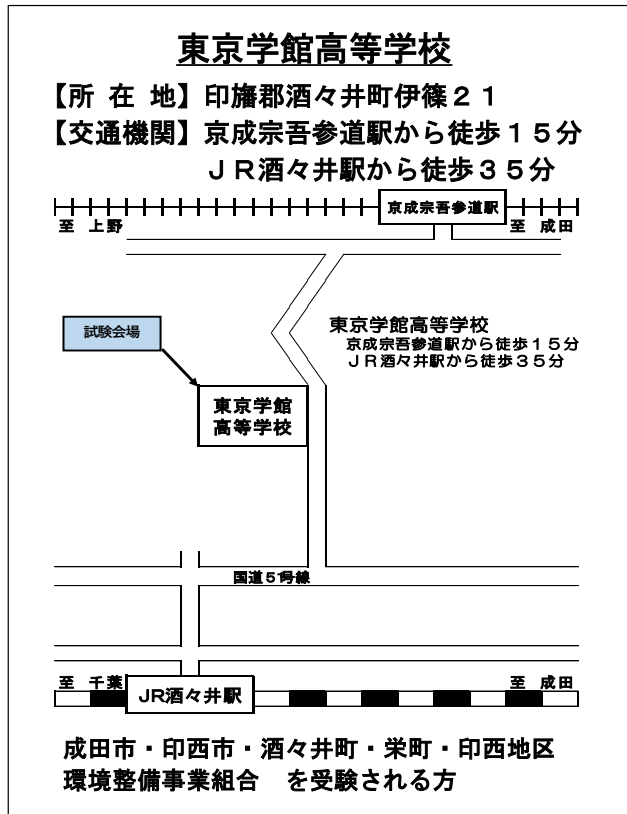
東京学館高等学校

【所 在 地】印旛郡酒々井町伊篠２１
【交通機関】京成宗吾参道駅から徒歩１５分
ＪＲ酒々井駅から徒歩３５分

至 上野

京成宗吾参道駅

至 成田

試験会場

東京学館高等学校
京成宗吾参道駅から徒歩１５分
ＪＲ酒々井駅から徒歩３５分

東京学館
高等学校

国道５１号線

至 千葉

JR酒々井駅

至 成田

成田市・印西市・酒々井町・栄町・印西地区
環境整備事業組合　を受験される方